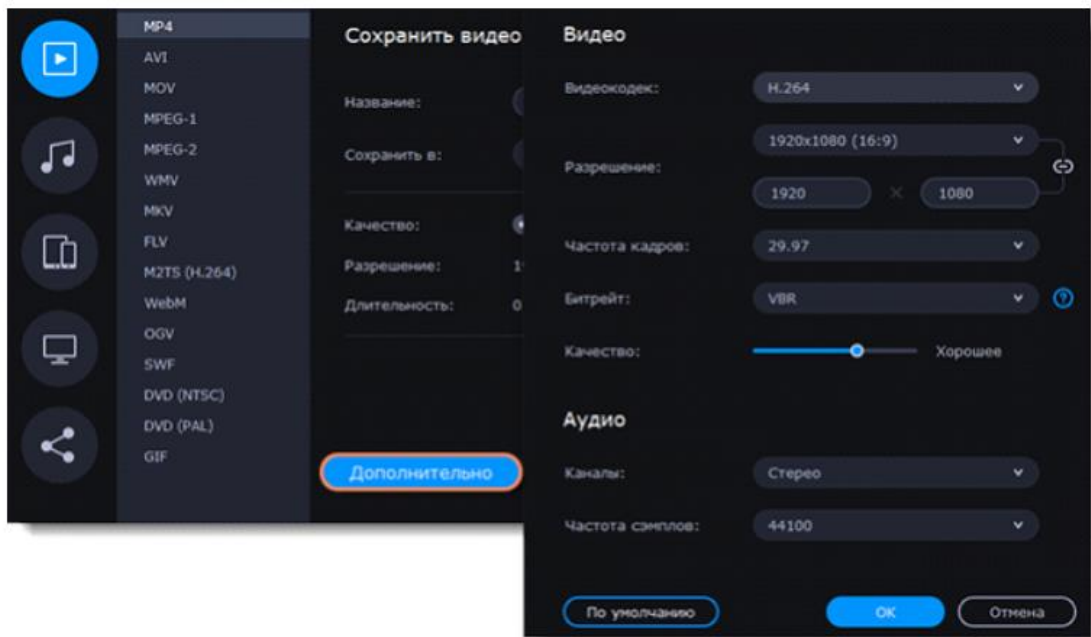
MP4
AVI
MOV
MPEG-1
MPEG-2
WMV
MKV
FLV
M2TS (H.264)
WebM
OGV
SWF
DVD (NTSC)
DVD (PAL)
GIF

Сохранить видео

Название:

Сохранить в:

Качество:

Разрешение: 1

Длительность: 0

Дополнительно

Видео

Видеокодек: H.264

Разрешение: 1920x1080 (16:9)

1920 × 1080

Частота кадров: 29.97

Битрейт: VBR

Качество: Хорошее

Аудио

Каналы: Стерео

Частота сэмплов: 44100

По умолчанию

OK

Отмена